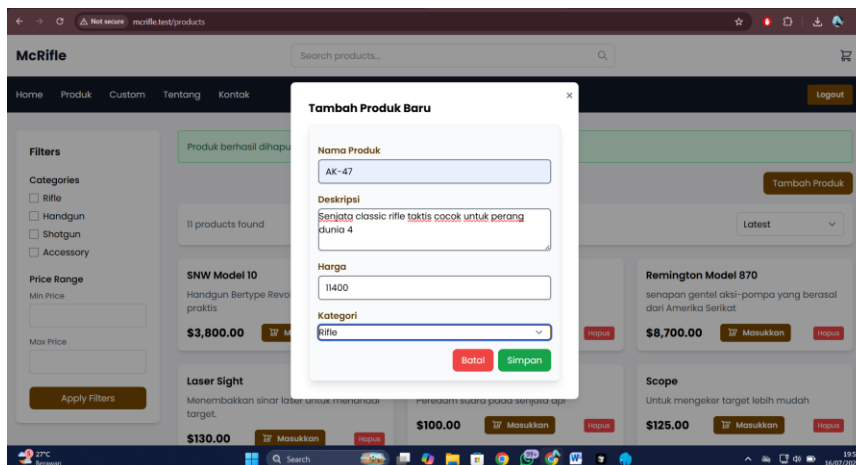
Not secure mcrifle.test/products

McRifle

Search products...

Home Produk Custom Tentang Kontak

Logout

Filters

Categories

Rifle

Handgun

Shotgun

Accessory

Price Range

Min Price

Max Price

Apply Filters

Produk berhasil dihapu

Tambah Produk

11 products found

Latest

SNW Model 10

Handgun Bertype Revo praktis

$3,800.00

Remington Model 870

senapan gentel aksi-pompa yang berasal dari Amerika Serikat

$8,700.00 Masukkan Hapus

Hapus

Laser Sight

Menembakkan sinar laser untuk menandai target.

$130.00 Masukkan Hapus

Peredam suara pada senjata api

$100.00 Masukkan Hapus

Scope

Untuk mengeker target lebih mudah

$125.00 Masukkan Hapus

Tambah Produk Baru

×

Nama Produk

AK-47

Deskripsi

Senjata classic rifle taktis cocok untuk perang dunia 4

Harga

11400

Kategori

Rifle

Batal Simpan

27°C Berawan

Search

19:5 16/07/20